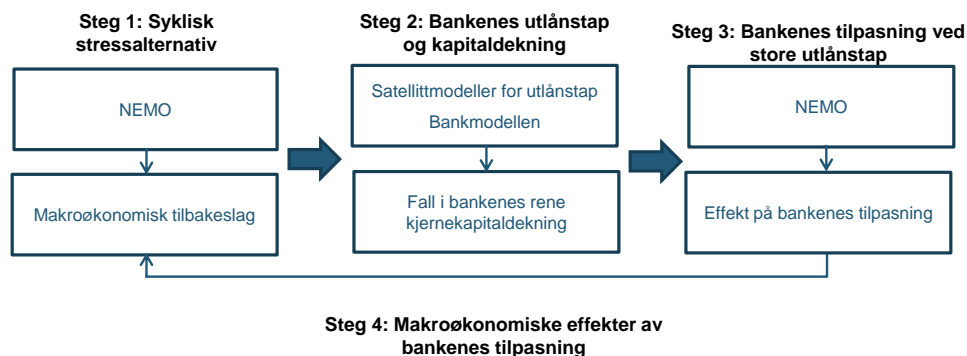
Steg 1: Syklisk stressalternativ

NEMO

Makroøkonomisk tilbakeslag

Steg 2: Bankenes utlånstap og kapitaldekning

Satellittmodeller for utlånstap

Bankmodellen

Fall i bankenes rene kjernekapitaldekning

Steg 3: Bankenes tilpasning ved store utlånstap

NEMO

Effekt på bankenes tilpasning

Steg 4: Makroøkonomiske effekter av bankenes tilpasning